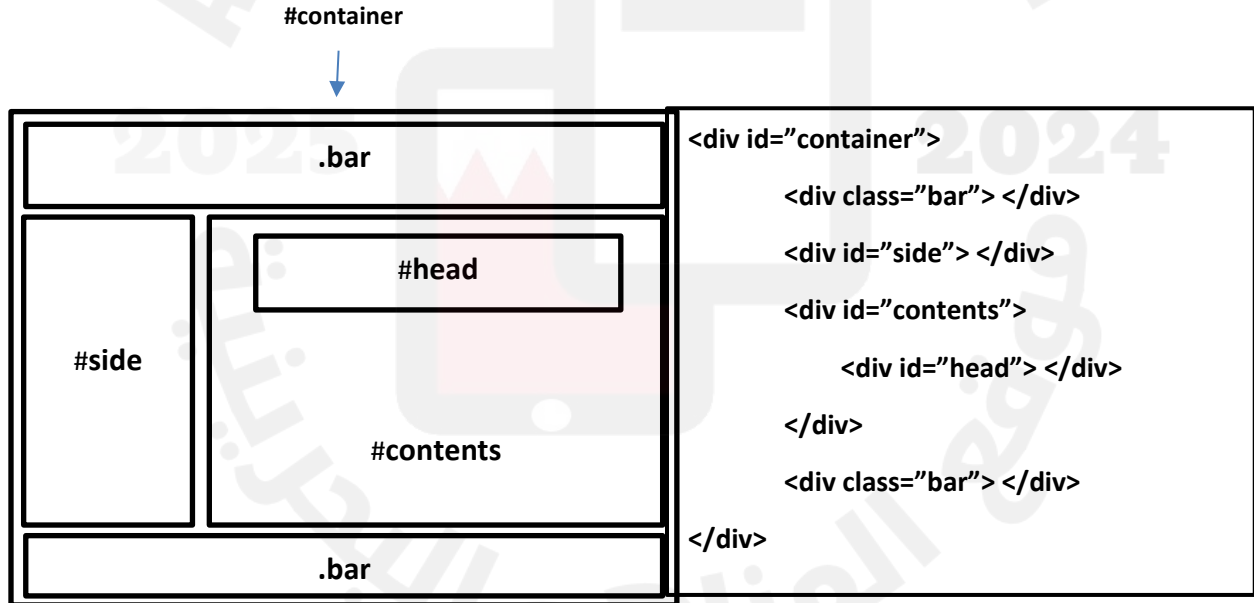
#container

.bar

#head

#side

#contents

.bar

<div id="container">

<div class="bar"> </div>

<div id="side"> </div>

<div id="contents">

<div id="head"> </div>

</div>

<div class="bar"> </div>

</div>